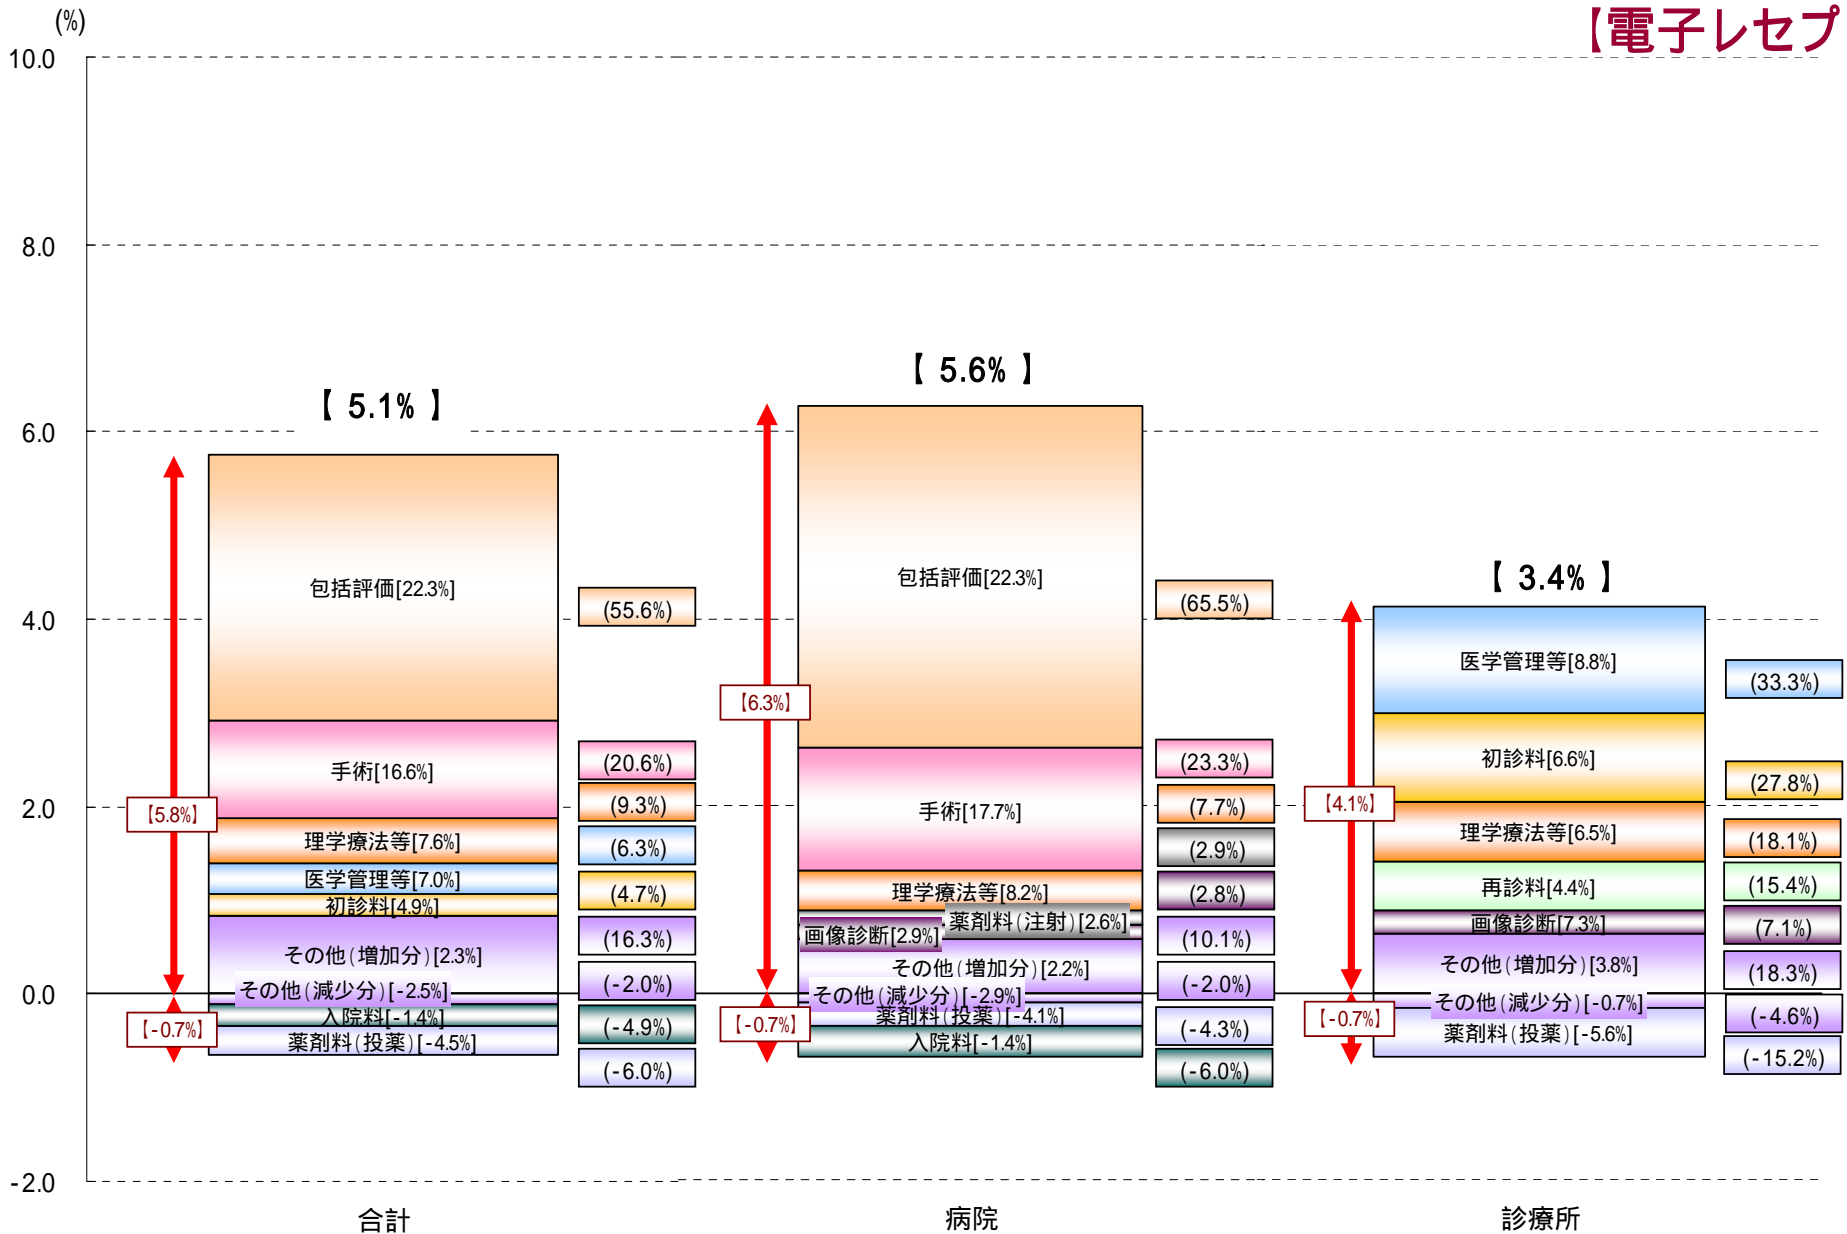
(%)
【電子レセプ

10.0
8.0
6.0
4.0
2.0
0.0
-2.0

【 5.1% 】
包括評価[22.3%]
(55.6%)
手術[16.6%]
(20.6%)
【5.8%】
理学療法等[7.6%]
(9.3%)
医学管理等[7.0%]
(6.3%)
初診料[4.9%]
(4.7%)
その他（増加分）[2.3%]
(16.3%)
その他（減少分）[-2.5%]
(-2.0%)
入院料[-1.4%]
(-4.9%)
【-0.7%】
薬剤料（投薬）[-4.5%]
(-6.0%)
合計

【 5.6% 】
包括評価[22.3%]
(65.5%)
【6.3%】
手術[17.7%]
(23.3%)
(7.7%)
(2.9%)
理学療法等[8.2%]
(2.8%)
薬剤料（注射）[2.6%]
画像診断[2.9%]
(10.1%)
その他（増加分）[2.2%]
(-2.0%)
その他（減少分）[-2.9%]
薬剤料（投薬）[-4.1%]
(-4.3%)
【-0.7%】
入院料[-1.4%]
(-6.0%)
病院

【 3.4% 】
医学管理等[8.8%]
(33.3%)
初診料[6.6%]
(27.8%)
【4.1%】
理学療法等[6.5%]
(18.1%)
再診料[4.4%]
(15.4%)
画像診断[7.3%]
(7.1%)
その他（増加分）[3.8%]
(18.3%)
その他（減少分）[-0.7%]
(-4.6%)
【-0.7%】
薬剤料（投薬）[-5.6%]
(-15.2%)
診療所